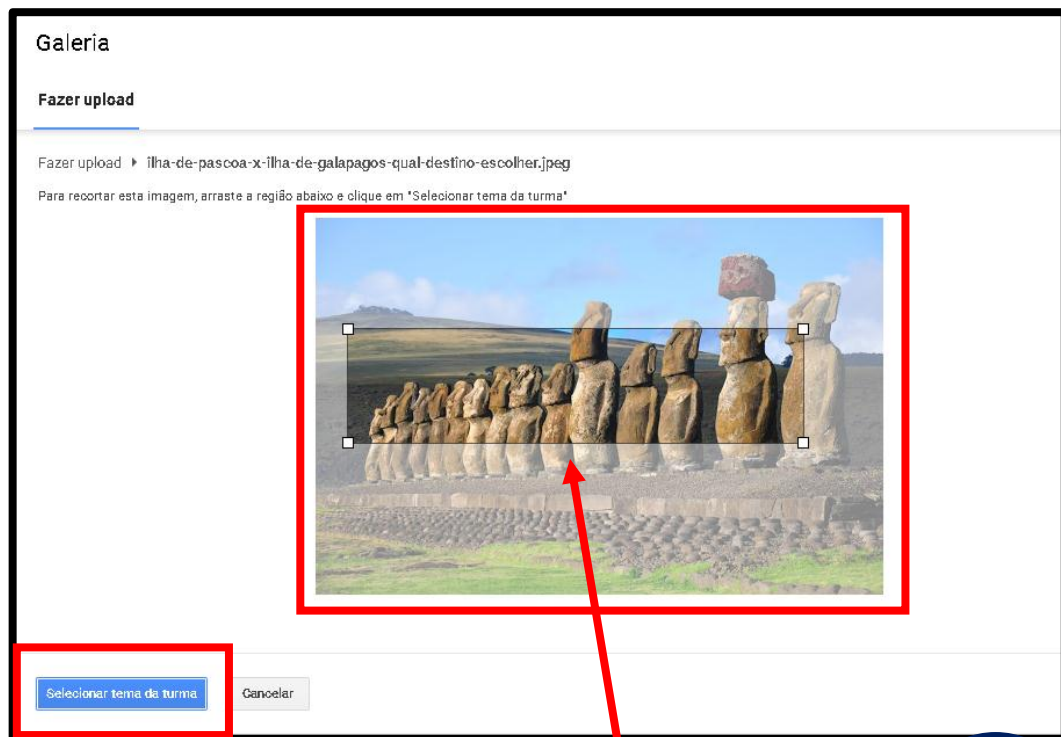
Galeria

Fazer upload

Fazer upload ▸ ilha-de-pascoa-x-ilha-de-galapagos-qual-destino-escolher.jpeg

Para recortar esta imagem, arraste a região abaixo e clique em "Selecionar tema da turma"

Selecionar tema da turma

Cancelar